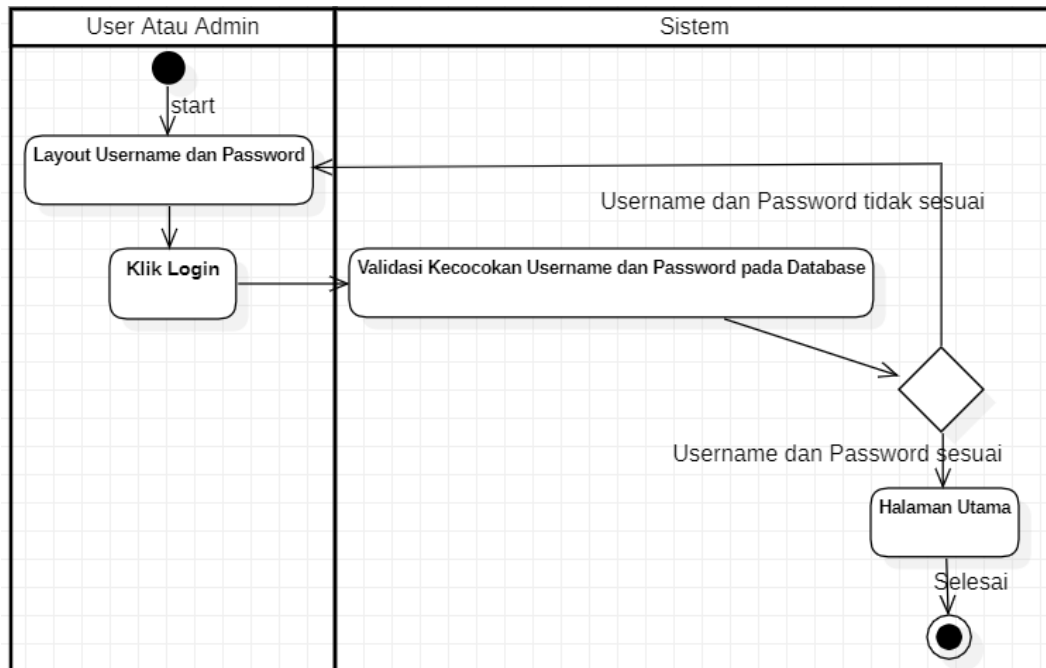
User Atau Admin

Sistem

start

Layout Username dan Password

Username dan Password tidak sesuai

Klik Login

Validasi Kecocokan Username dan Password pada Database

Username dan Password sesuai

Halaman Utama

Selesai